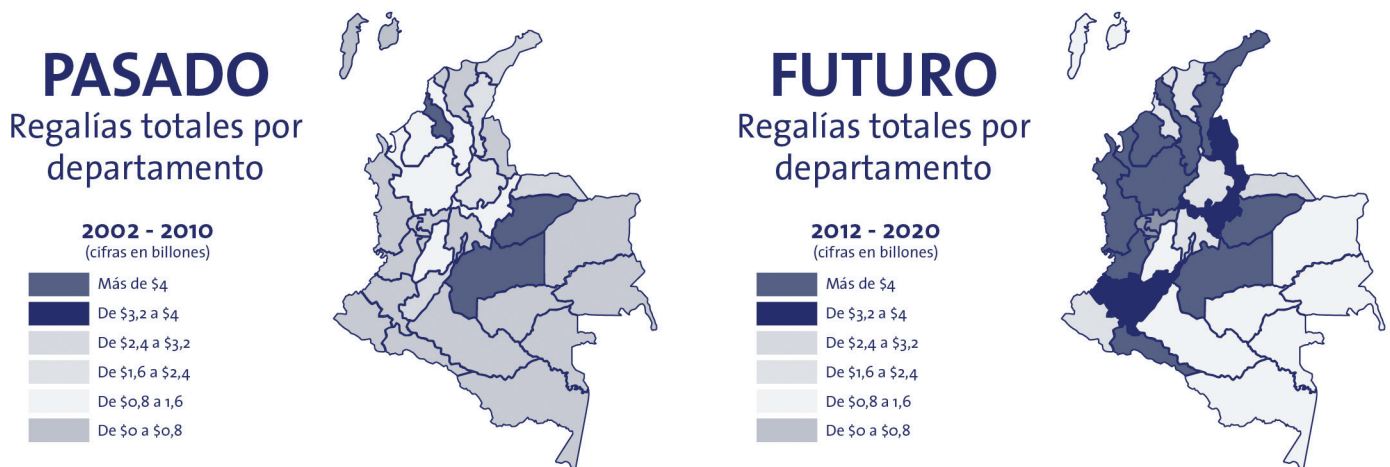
PASADO
Regalías totales por departamento

2002 - 2010
(cifras en billones)

Más de \$4
De \$3,2 a \$4
De \$2,4 a \$3,2
De \$1,6 a \$2,4
De \$0,8 a 1,6
De \$0 a \$0,8

FUTURO
Regalías totales por departamento

2012 - 2020
(cifras en billones)

Más de \$4
De \$3,2 a \$4
De \$2,4 a \$3,2
De \$1,6 a \$2,4
De \$0,8 a 1,6
De \$0 a \$0,8